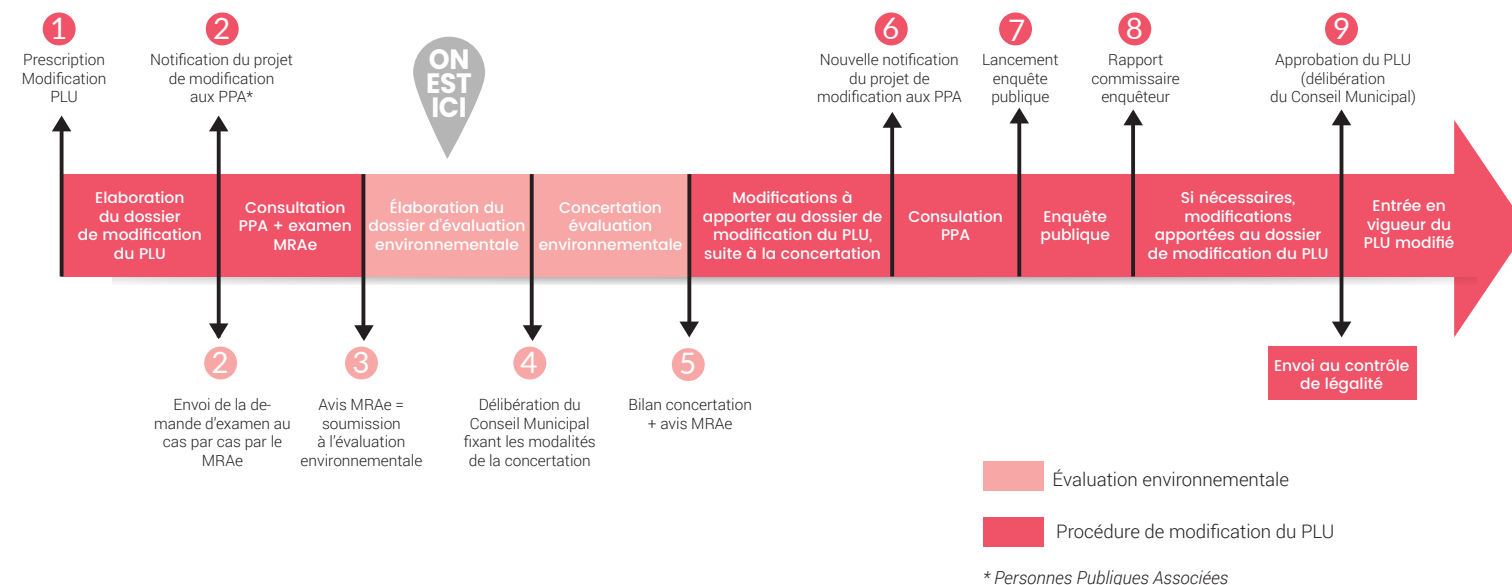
1
Prescription Modification PLU

2
Notification du projet de modification aux PPA*

ON EST ICI

6
Nouvelle notification du projet de modification aux PPA

7
Lancement enquête publique

8
Rapport commissaire enquêteur

9
Approbation du PLU (délibération du Conseil Municipal)

Elaboration du dossier de modification du PLU

Consultation PPA + examen MRAe

Élaboration du dossier d'évaluation environnementale

Concertation évaluation environnementale

Modifications à apporter au dossier de modification du PLU, suite à la concertation

Consulation PPA

Enquête publique

Si nécessaires, modifications apportées au dossier de modification du PLU

Entrée en vigueur du PLU modifié

2
Envoi de la demande d'examen au cas par cas par le MRAe

3
Avis MRAe = soumission à l'évaluation environnementale

4
Délibération du Conseil Municipal fixant les modalités de la concertation

5
Bilan concertation + avis MRAe

Envoi au contrôle de légalité

Évaluation environnementale

Procédure de modification du PLU

* Personnes Publiques Associées